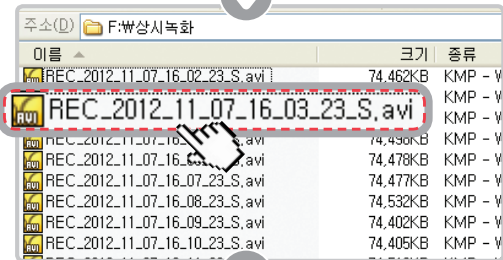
주소(D) F:₩상시녹화

이름 ▲ | 크기 | 종류

REC_2012_11_07_16_02_23_S.avi 74,462KB KMP - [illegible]

REC_2012_11_07_16_03_23_S.avi KMP - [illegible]

REC_2012_11_07_16_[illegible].avi 74,496KB KMP - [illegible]

REC_2012_11_07_16_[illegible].avi 74,478KB KMP - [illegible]

REC_2012_11_07_16_07_23_S.avi 74,477KB KMP - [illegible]

REC_2012_11_07_16_08_23_S.avi 74,532KB KMP - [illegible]

REC_2012_11_07_16_09_23_S.avi 74,402KB KMP - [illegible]

REC_2012_11_07_16_10_23_S.avi 74,405KB KMP - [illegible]